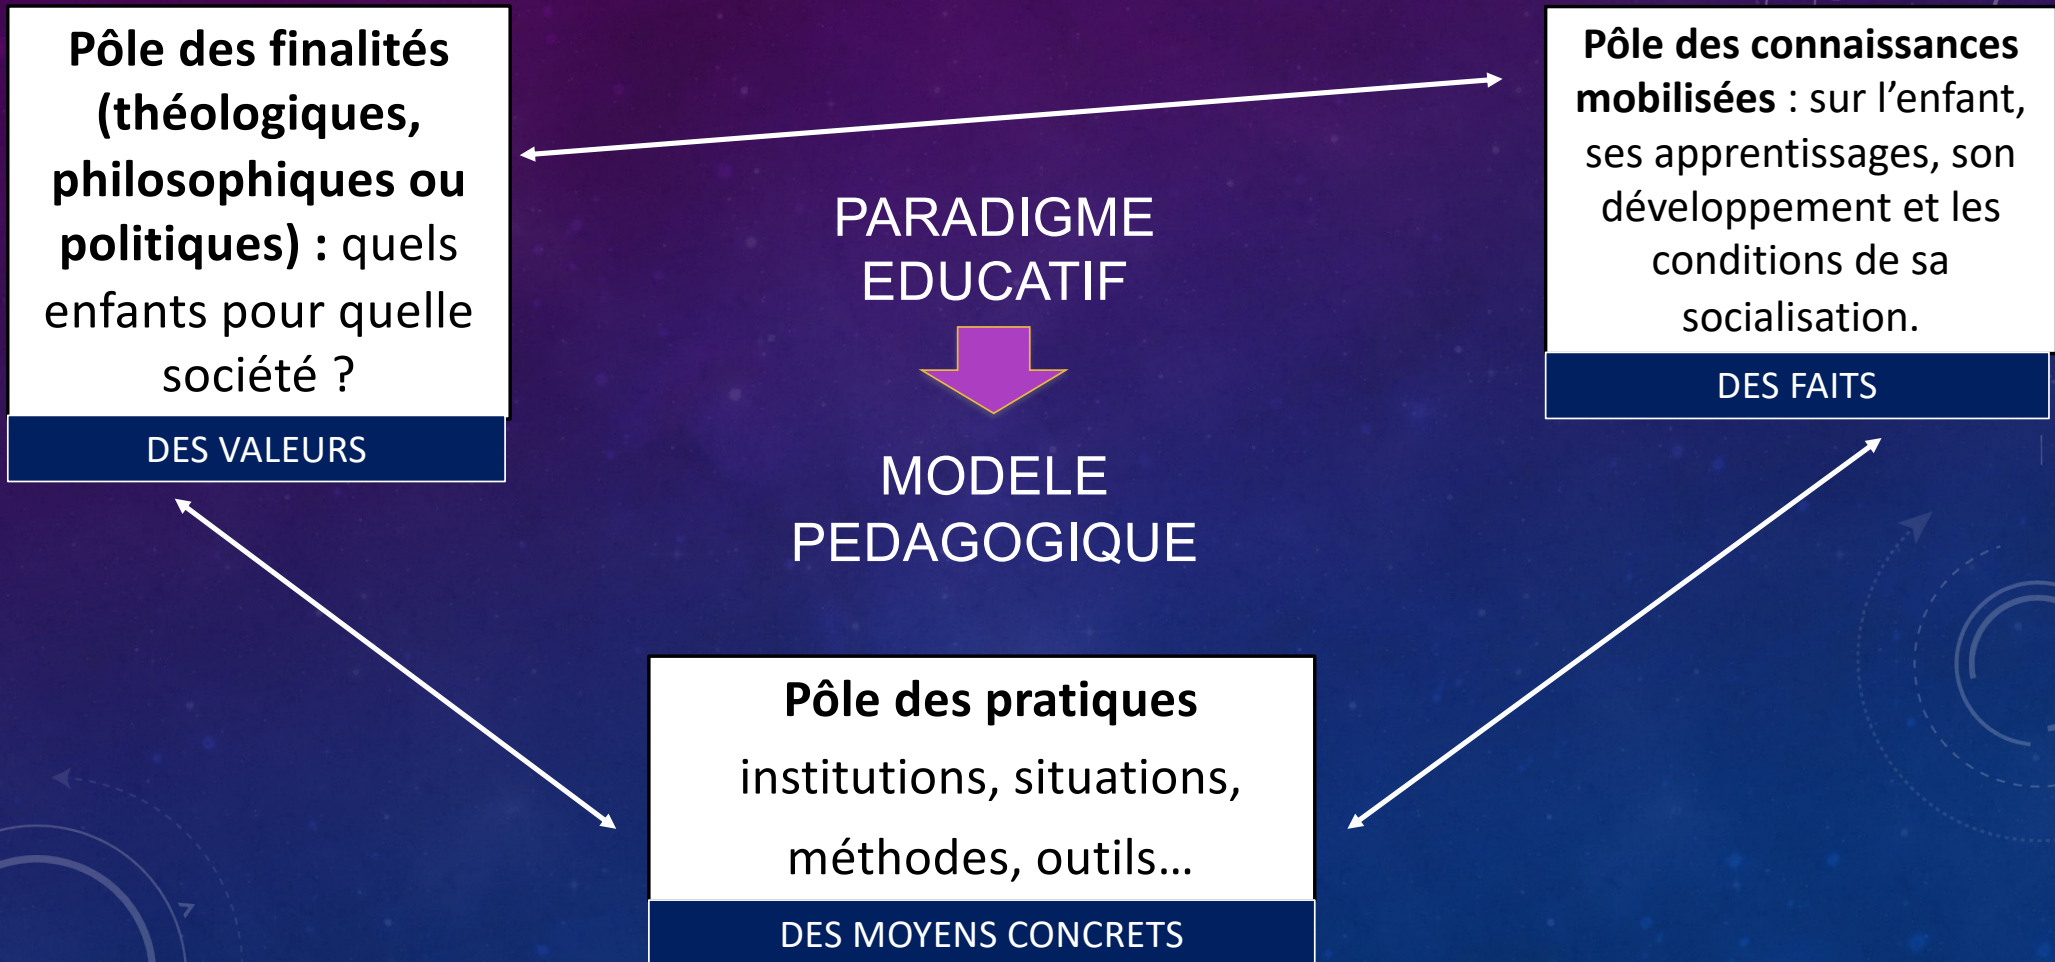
Pôle des finalités (théologiques, philosophiques ou politiques) : quels enfants pour quelle société ?

DES VALEURS

Pôle des connaissances mobilisées : sur l’enfant, ses apprentissages, son développement et les conditions de sa socialisation.

DES FAITS

PARADIGME EDUCATIF

MODELE PEDAGOGIQUE

Pôle des pratiques

institutions, situations, méthodes, outils…

DES MOYENS CONCRETS